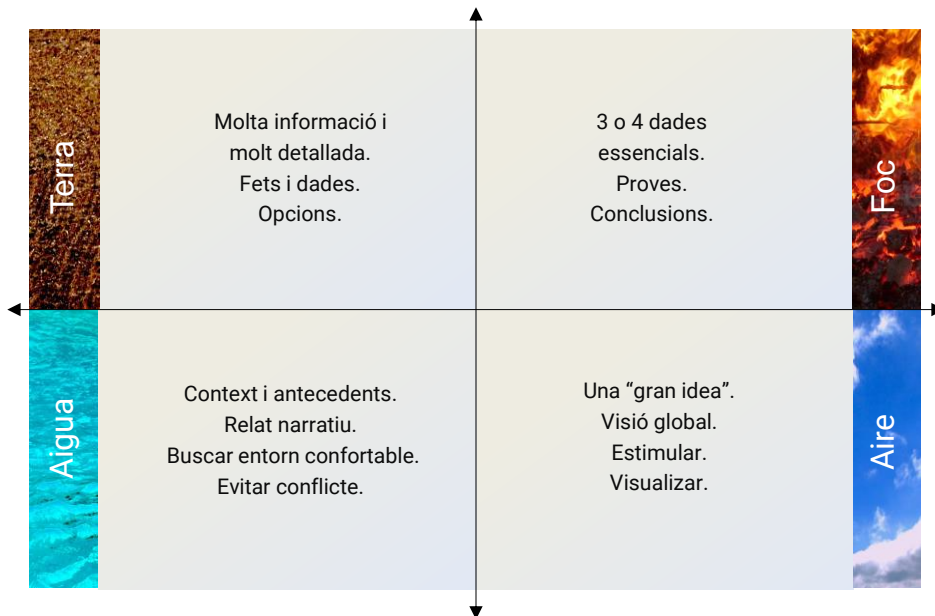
Terra

Molta informació i molt detallada.
Fets i dades.
Opcions.

3 o 4 dades essencials.
Proves.
Conclusions.

Foc

Aigua

Context i antecedents.
Relat narratiu.
Buscar entorn confortable.
Evitar conflicte.

Una “gran idea”.
Visió global.
Estimular.
Visualizar.

Aire